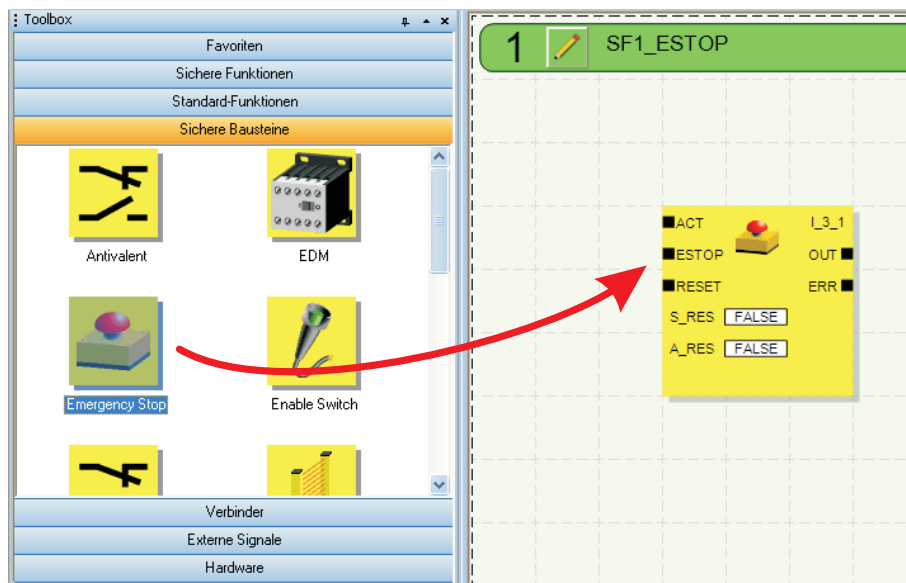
Toolbox

Favoriten

Sichere Funktionen

Standard-Funktionen

Sichere Bausteine

Antivalent

EDM

Emergency Stop

Enable Switch

Verbinder

Externe Signale

Hardware

1

SF1_ESTOP

ACT

ESTOP

RESET

S_RES FALSE

A_RES FALSE

I_3_1

OUT

ERR